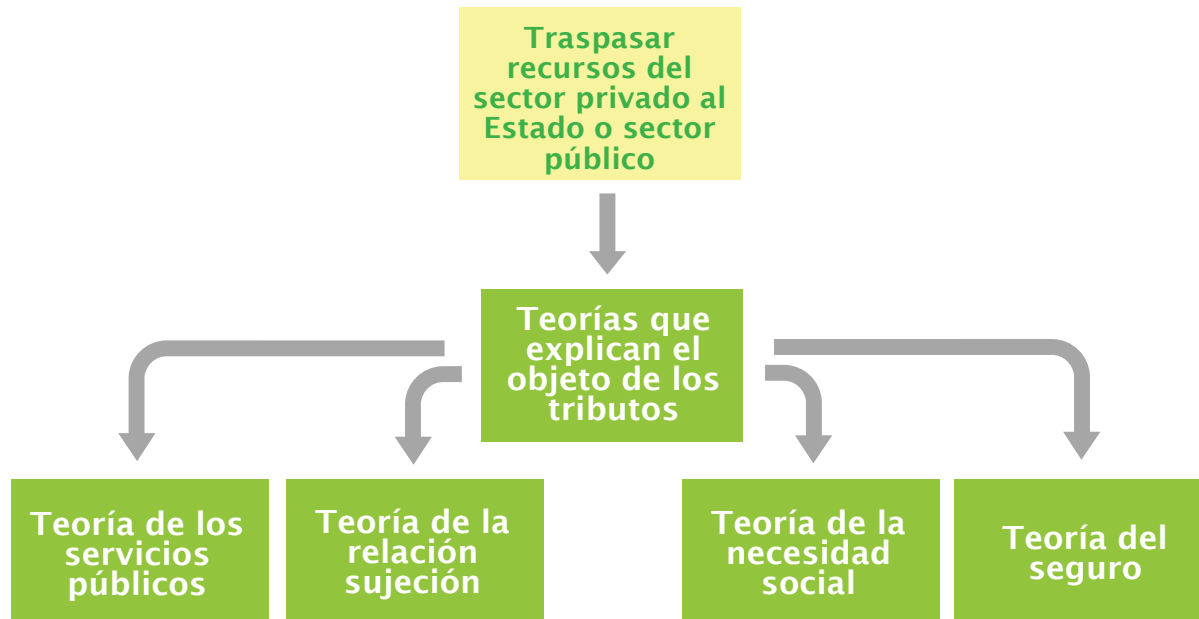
Traspasar recursos del sector privado al Estado o sector público

Teorías que explican el objeto de los tributos

Teoría de los servicios públicos

Teoría de la relación sujeción

Teoría de la necesidad social

Teoría del seguro